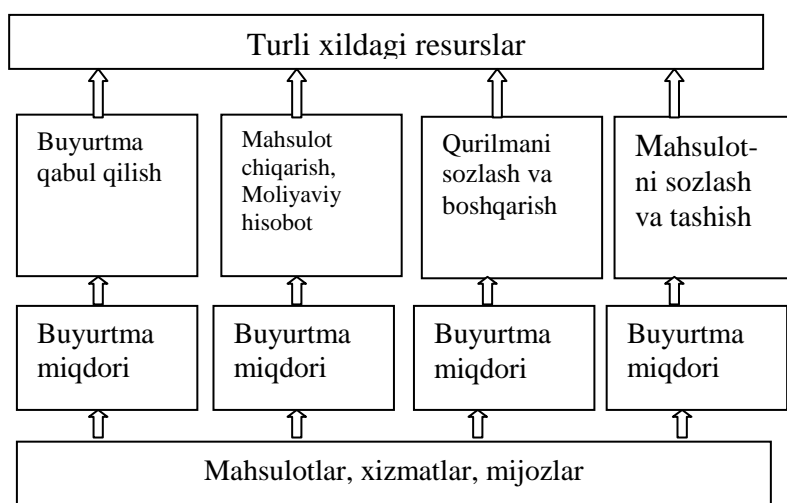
Turli xildagi resurslar

Buyurtma qabul qilish

Mahsulot chiqarish, Moliyaviy hisobot

Qurilmani sozlash va boshqarish

Mahsulot-ni sozlash va tashish

Buyurtma miqdori

Buyurtma miqdori

Buyurtma miqdori

Buyurtma miqdori

Mahsulotlar, xizmatlar, mijozlar